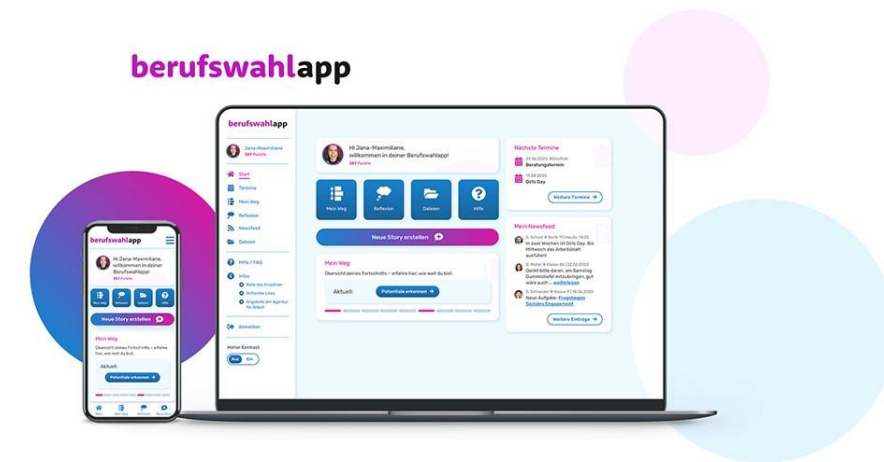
berufswahlapp

berufswahlapp

Jana-Maximiliane
380 Punkte

Start
Termine
Mein Weg
Reflexion
Newsfeed
Dateien

Hilfe / FAQ
Infos
Hilfe des Einsteiners
Hilfreiche Links
Angebote der Agentur für Arbeit

Abmelden

Hoher Kontrast
Aus Ein

Hi Jana-Maximiliane,
willkommen in deiner Berufswahlapp!
380 Punkte

Mein Weg
Reflexion
Dateien
Hilfe

Neue Story erstellen

Mein Weg
Übersicht deines Fortschritts – erfahre hier, wie weit du bist.

Aktuell:
Potentiale erkennen

Nächste Termine
24.08.2020 Bitteschön
Beratungstermin
13.08.2020
Girls Day
Weitere Termine

Mein Newsfeed
B. Schulz ▸ Stufe 9 | Heute, 14:03
In zwei Wochen ist Girls Day. Bis Mittwoch das Arbeitsblatt ausfüllen!
B. Moller ▸ Klasse 8b | 22.05.2020
Denkt bitte daran, am Samstag Gummistiefel mitzubringen, gut wäre auch ... weiterlesen
S. Schneider ▸ Klasse 9 | 19.06.2020
Neue Aufgabe: Fragebogen Soziales Engagement
Weitere Einträge

berufswahlapp

Hi Jana-Maximiliane,
willkommen in deiner Berufswahlapp!
380 Punkte

Mein Weg
Reflexion
Dateien
Hilfe

Neue Story erstellen

Mein Weg
Übersicht deines Fortschritts – erfahre hier, wie weit du bist.

Aktuell:
Potentiale erkennen

Start
Mein Weg
Reflexion
Menü